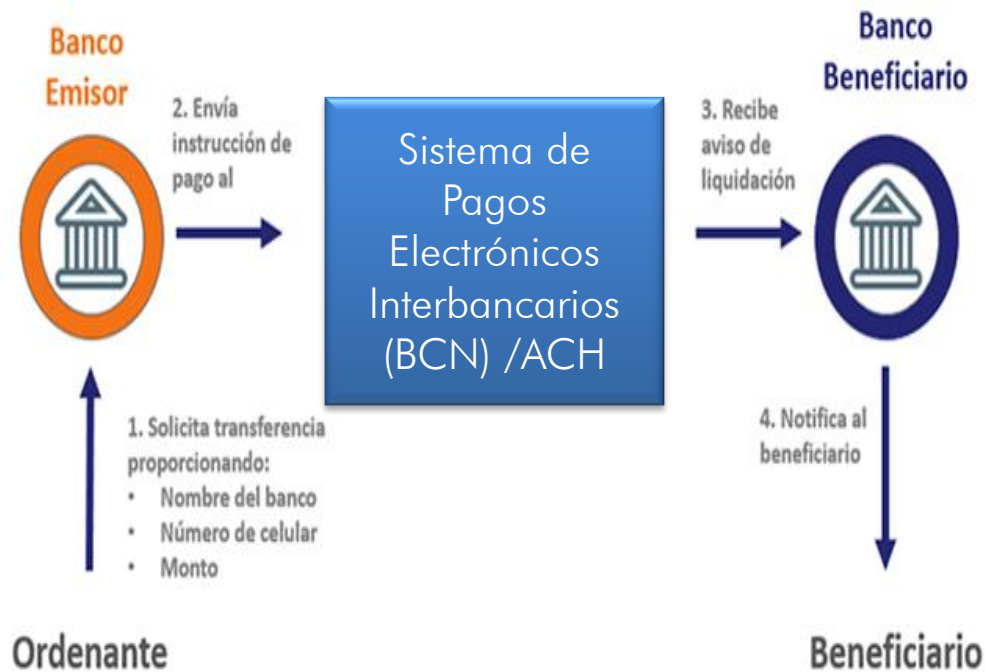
Banco Emisor

2. Envía instrucción de pago al

Sistema de Pagos Electrónicos Interbancarios (BCN) /ACH

3. Recibe aviso de liquidación

Banco Beneficiario

1. Solicita transferencia proporcionando:
• Nombre del banco
• Número de celular
• Monto

4. Notifica al beneficiario

Ordenante

Beneficiario